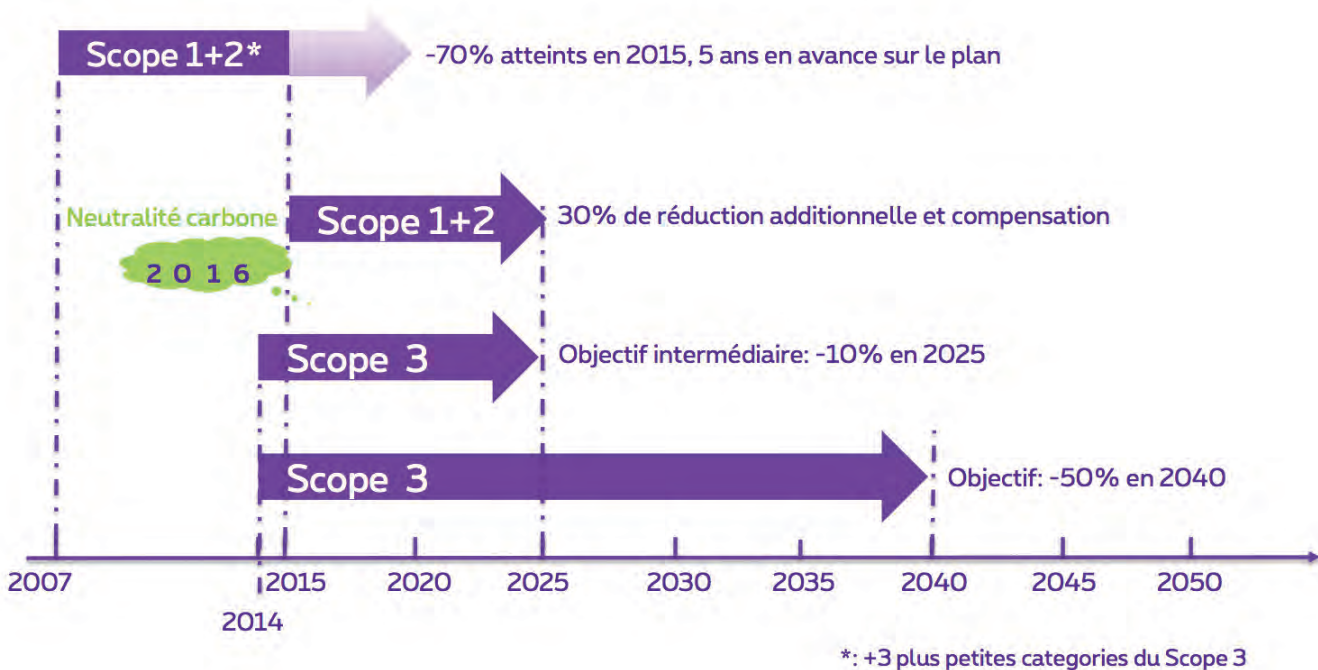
Scope 1+2*

-70% atteints en 2015, 5 ans en avance sur le plan

Neutralité carbone

2 0 1 6

Scope 1+2

30% de réduction additionnelle et compensation

Scope 3

Objectif intermédiaire: -10% en 2025

Scope 3

Objectif: -50% en 2040

2007
2014
2015
2020
2025
2030
2035
2040
2045
2050

*: +3 plus petites categories du Scope 3